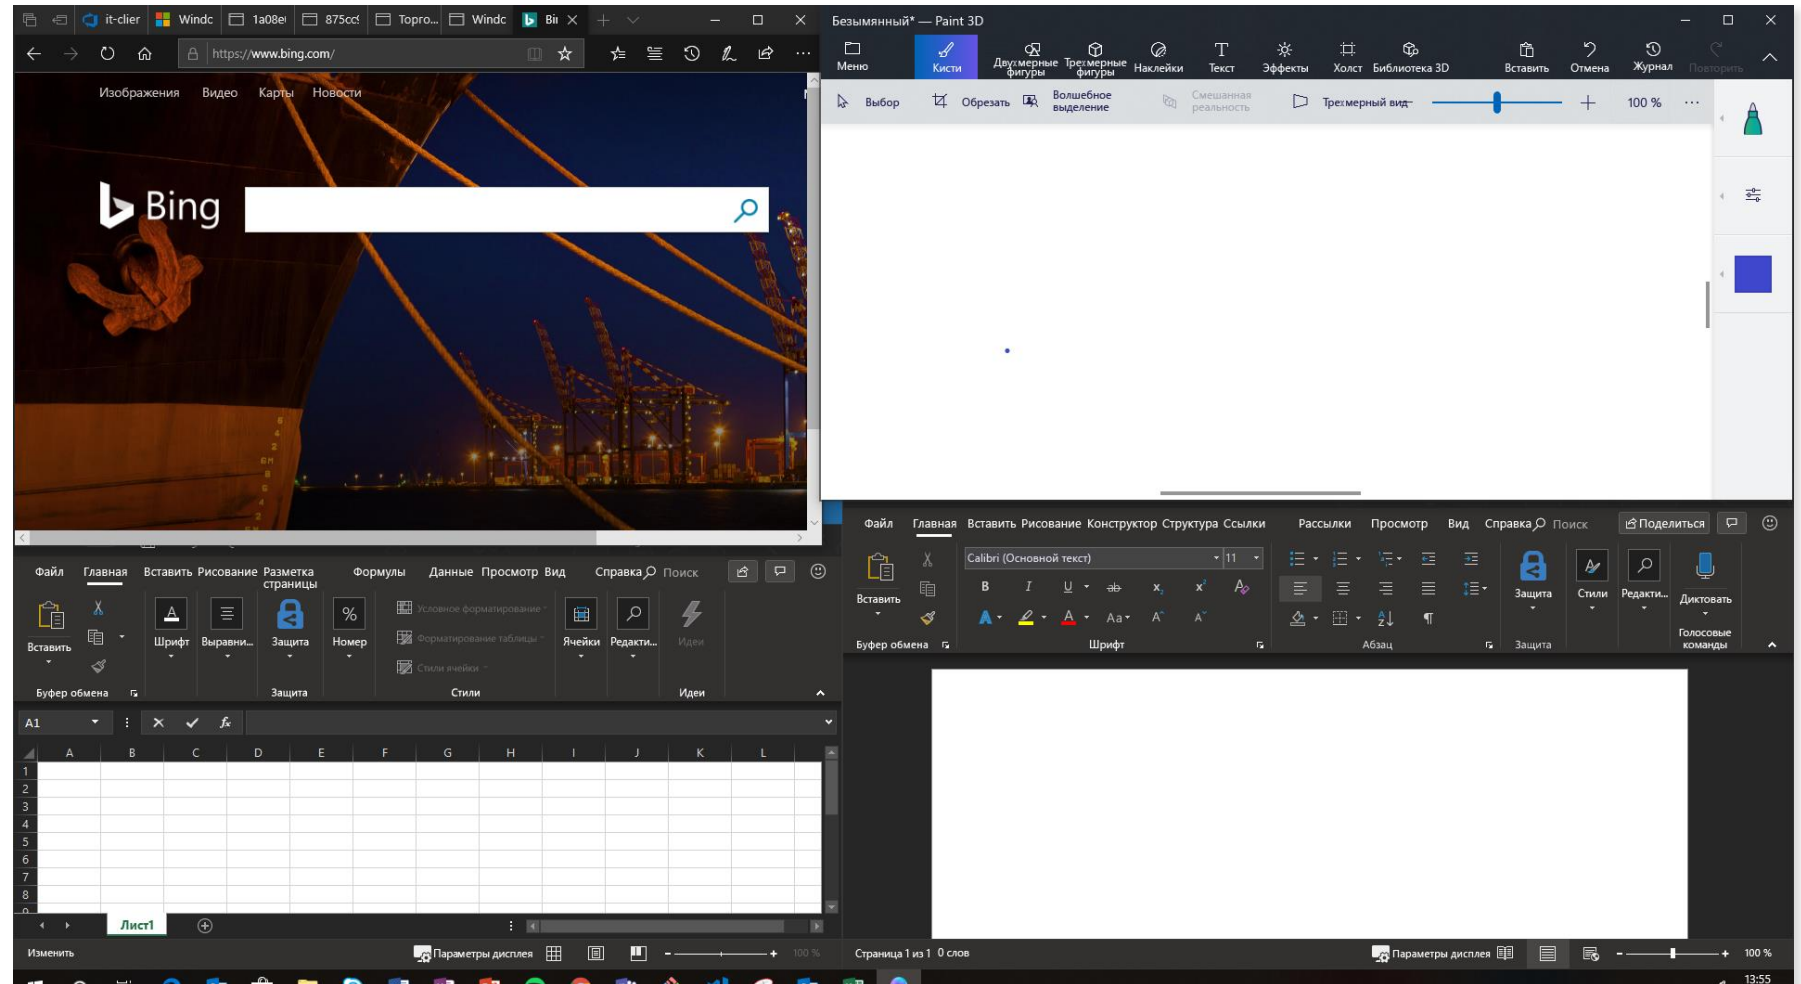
it-clier | Windc | 1a08e | 875cc | Topro... | Windc | Bi

https://www.bing.com/

Изображения Видео Карты Новости

Bing

Безымянный* — Paint 3D

Меню Кисти Двухмерные фигуры Трехмерные фигуры Наклейки Текст Эффекты Холст Библиотека 3D Вставить Отмена Журнал Повторить

Выбор Обрезать Волшебное выделение Смешанная реальность Трехмерный вид 100 %

Файл Главная Вставить Рисование Разметка страницы Формулы Данные Просмотр Вид Справка Поиск

Вставить Шрифт Выравни... Защита Номер Условное форматирование Форматирование таблицы Стили ячейки Ячейки Редакти... Идеи

Буфер обмена Защита Стили Идеи

A1

| | A | B | C | D | E | F | G | H | I | J | K | L |
|---|---|---|---|---|---|---|---|---|---|---|---|---|
| 1 | | | | | | | | | | | | |
| 2 | | | | | | | | | | | | |
| 3 | | | | | | | | | | | | |
| 4 | | | | | | | | | | | | |
| 5 | | | | | | | | | | | | |
| 6 | | | | | | | | | | | | |
| 7 | | | | | | | | | | | | |
| 8 | | | | | | | | | | | | |

Лист1

Изменить Параметры дисплея 100 %

Файл Главная Вставить Рисование Конструктор Структура Ссылки Рассылки Просмотр Вид Справка Поиск Поделиться

Calibri (Основной текст) 11

Вставить Защита Стили Редакти... Диктовать

Буфер обмена Шрифт Абзац Защита Голосовые команды

Страница 1 из 1 0 слов Параметры дисплея 100 %

13:55